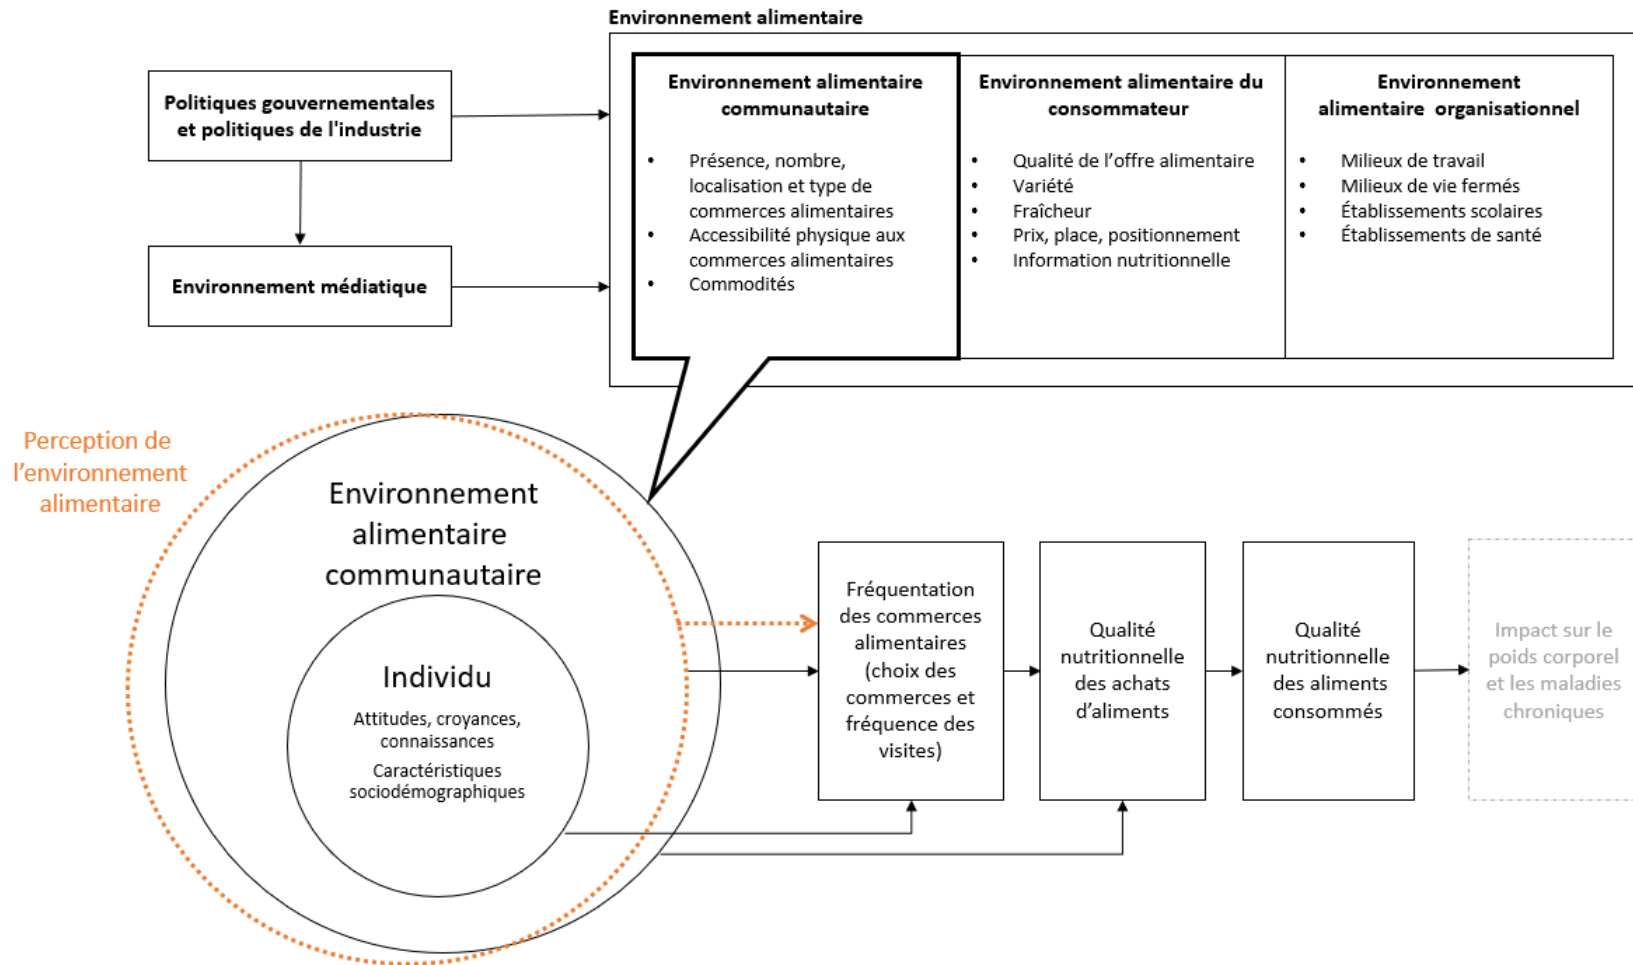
Environnement alimentaire

Politiques gouvernementales et politiques de l'industrie

Environnement médiatique

Environnement alimentaire communautaire

- Présence, nombre, localisation et type de commerces alimentaires
- Accessibilité physique aux commerces alimentaires
- Commodités

Environnement alimentaire du consommateur

- Qualité de l'offre alimentaire
- Variété
- Fraîcheur
- Prix, place, positionnement
- Information nutritionnelle

Environnement alimentaire organisationnel

- Milieux de travail
- Milieux de vie fermés
- Établissements scolaires
- Établissements de santé

Perception de l'environnement alimentaire

Environnement alimentaire communautaire

Individu

Attitudes, croyances, connaissances

Caractéristiques sociodémographiques

Fréquentation des commerces alimentaires (choix des commerces et fréquence des visites)

Qualité nutritionnelle des achats d'aliments

Qualité nutritionnelle des aliments consommés

Impact sur le poids corporel et les maladies chroniques